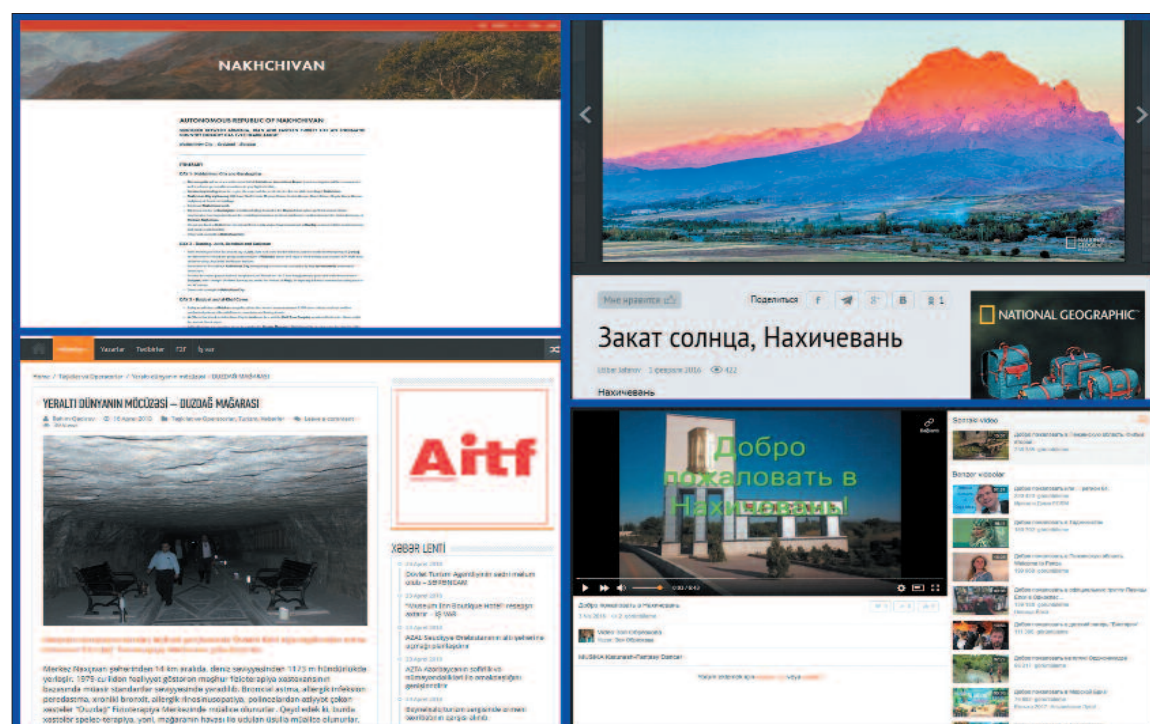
NAKHCHIVAN

AUTONOMOUS REPUBLIC OF NAKHCHIVAN

Мне нравится

Поделиться

B

1

Закат солнца, Нахичевань

1 февраля 2016

422

Нахичевань

NATIONAL GEOGRAPHIC

Yazarlar

İş ucu

YERALTI DÜNYANIN MÖCÜZƏSİ – DUZDAĞ MAĞARASI

Aitf

XƏBƏR LENTİ

Dövlət Turizm Agentliyinin saytı

AZAL

AZTA

Merkez Naxçıvan şəhərindən 14 km aralıda, dəniz səviyyəsindən 1173 m hündürlükdə yerləşir. 1979-cu ildən fəaliyyət göstərən məşhur fizioterapiya xəstəxanasının bazasında müasir standartlar səviyyəsində yaradılıb. Bronxial astma, allergik infeksion

Добро пожаловать в Нахичевань!

Добро пожаловать в Нахичевань

Similar video

Başqa videolar

National Geographic